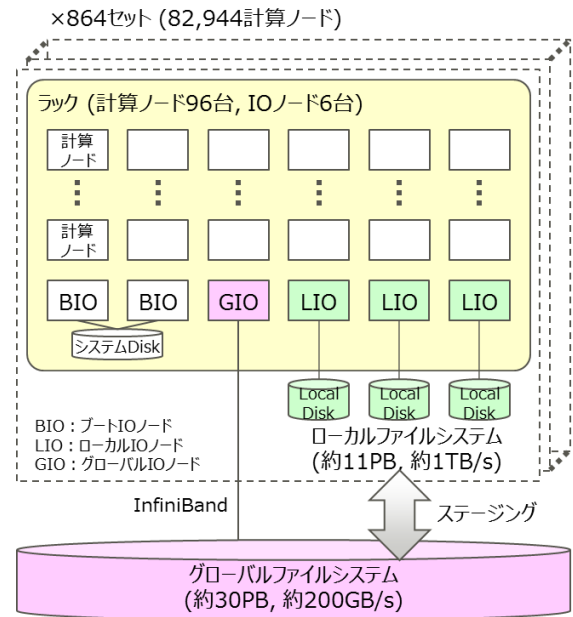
×864セット (82,944計算ノード)

ラック (計算ノード96台, IOノード6台)

計算ノード

計算ノード

BIO BIO GIO LIO LIO LIO

システムDisk

Local Disk Local Disk Local Disk

BIO : ブートIOノード
LIO : ローカルIOノード
GIO : グローバルIOノード

ローカルファイルシステム
(約11PB, 約1TB/s)

InfiniBand

ステージング

グローバルファイルシステム
(約30PB, 約200GB/s)